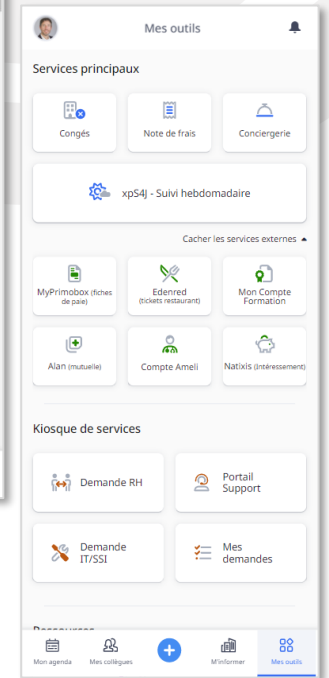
Mes outils

Services principaux

Congés

Note de frais

Conciergerie

xpS4J - Suivi hebdomadaire

Cacher les services externes

MyPrimobox (fiches de paie)

Edenred (tickets restaurant)

Mon Compte Formation

Alan (mutuelle)

Compte Ameli

Natixis (Intéressement)

Kiosque de services

Demande RH

Portail Support

Demande IT/SSI

Mes demandes

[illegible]

Mon agenda

Mes collègues

M'informer

Mes outils